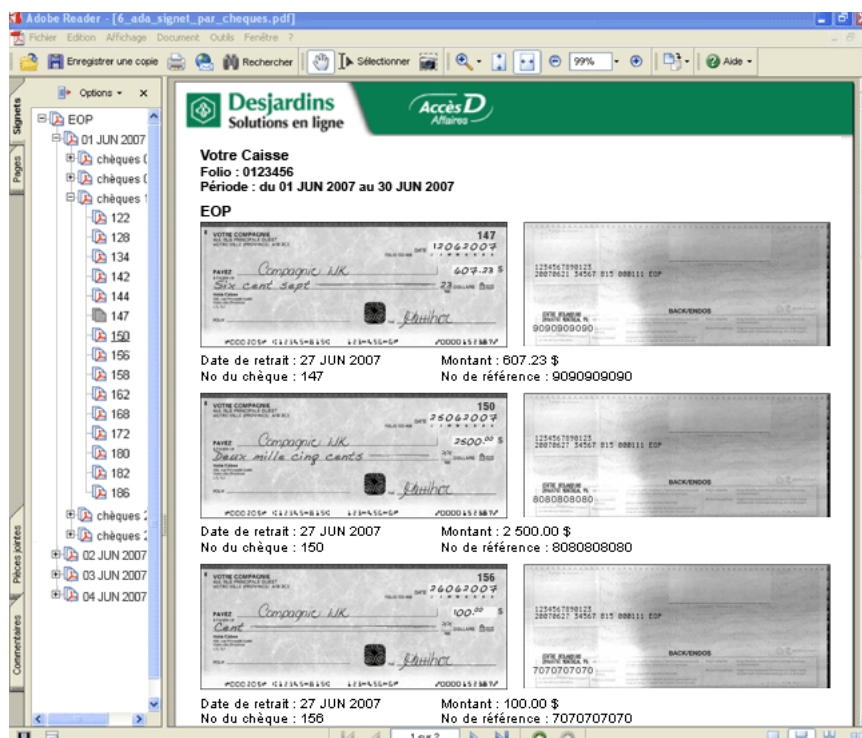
Adobe Reader - [6_ada_signet_par_cheques.pdf]

Fichier Edition Affichage Document Outils Fenêtre ?

Enregistrer une copie Rechercher Sélectionner 99% Aide

Options

Signets Pages Pièces jointes Commentaires

EOP
01 JUN 2007
chèques
chèques
chèques
122
128
134
142
144
147
150
156
158
162
168
172
180
182
186
chèques
chèques
02 JUN 2007
03 JUN 2007
04 JUN 2007

Desjardins Solutions en ligne

AccèsD Affaires

Votre Caisse
Folio : 0123456
Période : du 01 JUN 2007 au 30 JUN 2007

EOP

VOTRE COMPAGNIE
147
12062007
PAYEZ Compagnie UK 607.23 $
Six cent sept 23
9090909090
BACK/ENDOS

Date de retrait : 27 JUN 2007
Montant : 607.23 $
No du chèque : 147
No de référence : 9090909090

VOTRE COMPAGNIE
150
25062007
PAYEZ Compagnie UK 2500.00 $
Deux mille cinq cents
8080808080
BACK/ENDOS

Date de retrait : 27 JUN 2007
Montant : 2 500.00 $
No du chèque : 150
No de référence : 8080808080

VOTRE COMPAGNIE
156
26062007
PAYEZ Compagnie UK 100.00 $
Cent
7070707070
BACK/ENDOS

Date de retrait : 27 JUN 2007
Montant : 100.00 $
No du chèque : 156
No de référence : 7070707070

1 sur 3